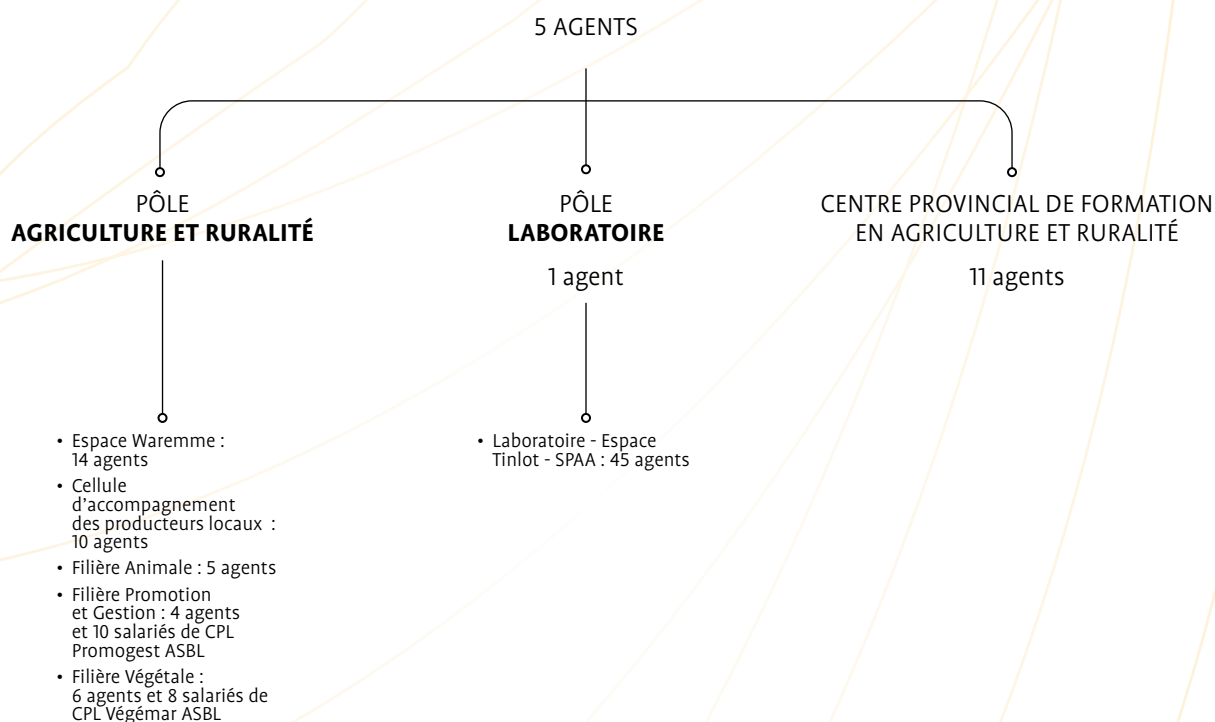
5 AGENTS

PÔLE
**AGRICULTURE ET RURALITÉ**

- Espace Waremme : 14 agents
- Cellule d'accompagnement des producteurs locaux : 10 agents
- Filière Animale : 5 agents
- Filière Promotion et Gestion : 4 agents et 10 salariés de CPL Promogest ASBL
- Filière Végétale : 6 agents et 8 salariés de CPL Végémar ASBL

PÔLE
**LABORATOIRE**

1 agent

- Laboratoire - Espace Tinlot - SPAA : 45 agents

CENTRE PROVINCIAL DE FORMATION EN AGRICULTURE ET RURALITÉ

11 agents